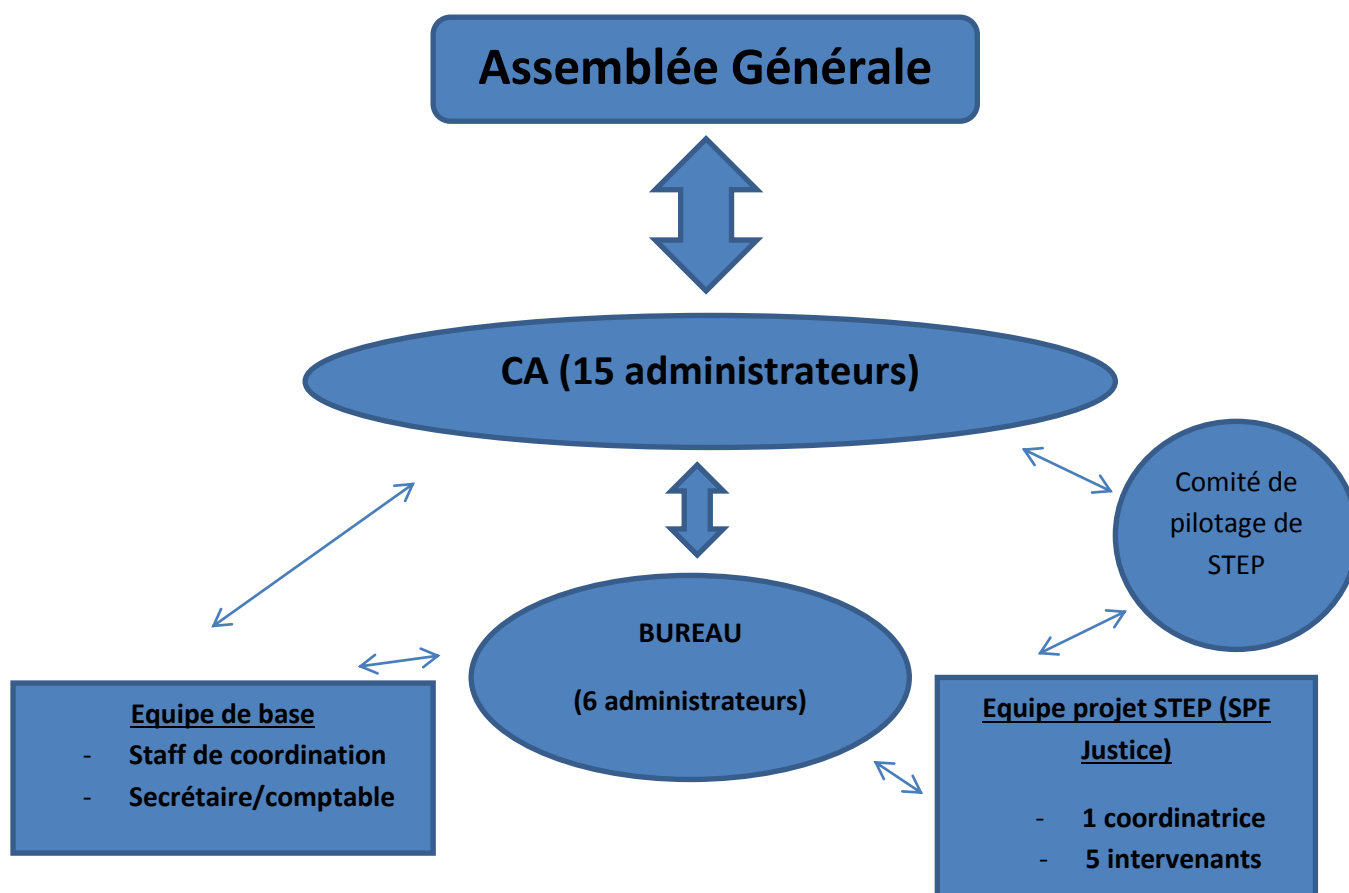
Assemblée Générale

CA (15 administrateurs)

Comité de pilotage de STEP

BUREAU

(6 administrateurs)

Equipe de base
- Staff de coordination
- Secrétaire/comptable

Equipe projet STEP (SPF Justice)

- 1 coordinatrice
- 5 intervenants